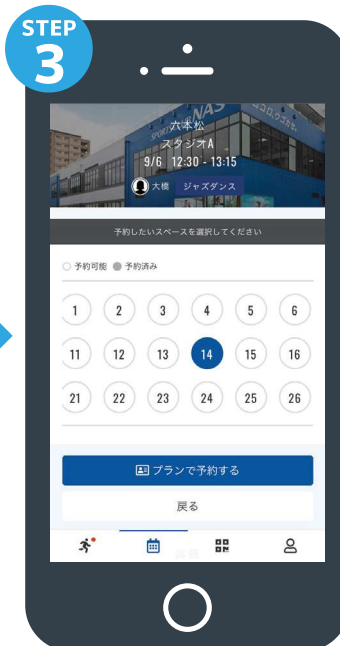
STEP
3

六本松
スタジオA
9/6 12:30 - 13:15
大橋 ジャズダンス

予約したいスペースを選択してください

予約可能 予約済み

| 1 | 2 | 3 | 4 | 5 | 6 |
|---|---|---|---|---|---|
| 11 | 12 | 13 | 14 | 15 | 16 |
| 21 | 22 | 23 | 24 | 25 | 26 |

プランで予約する

戻る